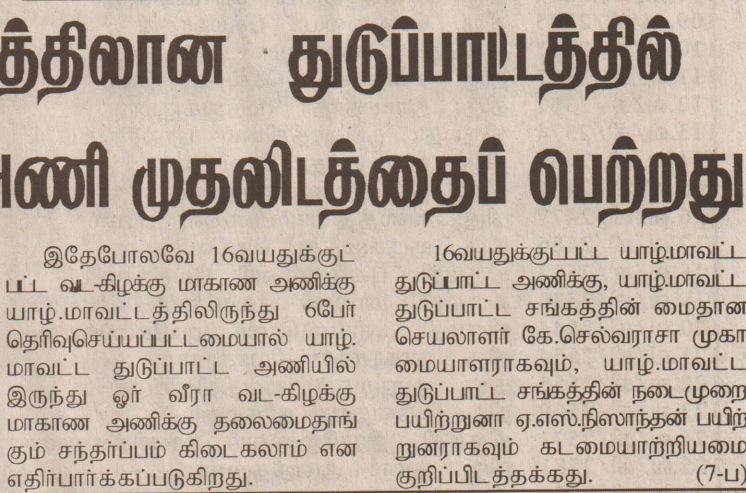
த்திலான துடுப்பாட்டத்தில்

அணி முதலிடத்தைப் பெற்றது

இதேபோலவே 16வயதுக்குட்பட்ட வட-கிழக்கு மாகாண அணிக்கு யாழ்.மாவட்டத்திலிருந்து 6பேர் தெரிவுசெய்யப்பட்டமையால் யாழ். மாவட்ட துடுப்பாட்ட அணியில் இருந்து ஓர் வீரா வட-கிழக்கு மாகாண அணிக்கு தலைமைதாங்கும் சந்தர்ப்பம் கிடைகலாம் என எதிர்பார்க்கப்படுகிறது.

16வயதுக்குட்பட்ட யாழ்.மாவட்ட துடுப்பாட்ட அணிக்கு, யாழ்.மாவட்ட துடுப்பாட்ட சங்கத்தின் மைதான செயலாளர் கே.செல்வராசா முகா மையாளராகவும், யாழ்.மாவட்ட துடுப்பாட்ட சங்கத்தின் நடைமுறை பயிற்றுனா ஏ.எஸ்.நிஸாந்தன் பயிற் றுனராகவும் கடமையாற்றியமை குறிப்பிடத்தக்கது. (7-ப)